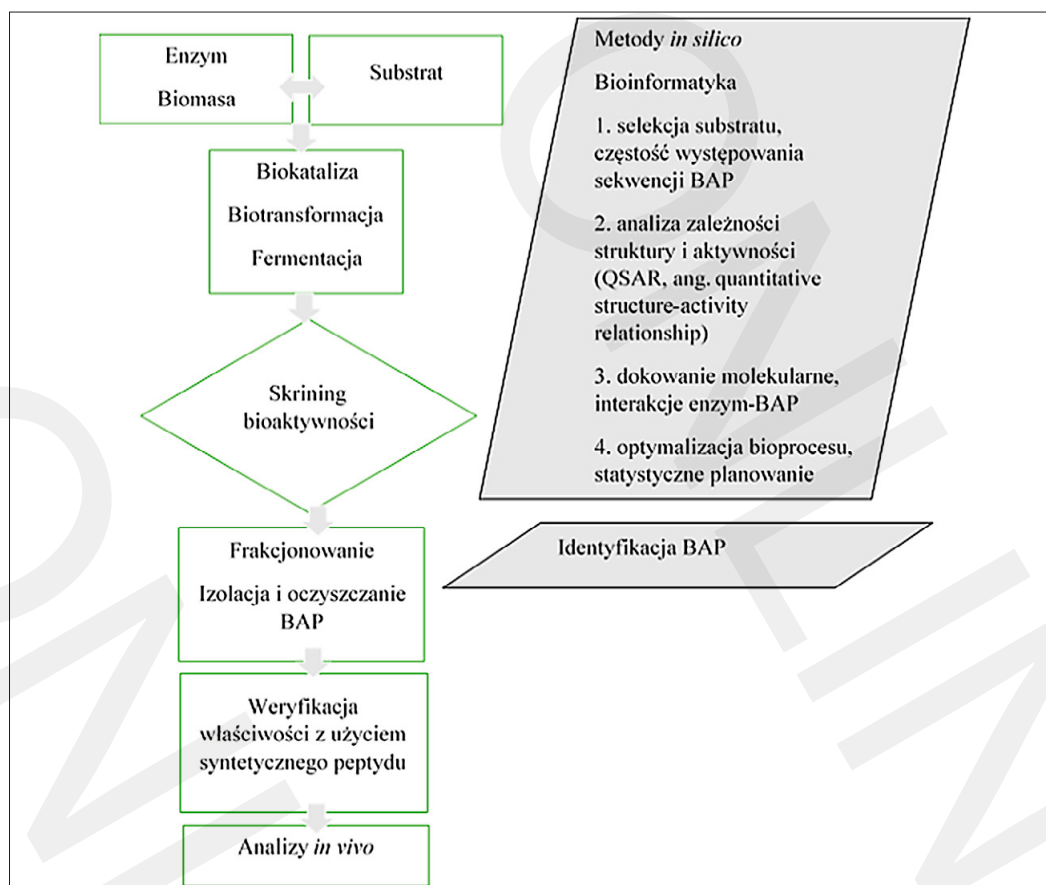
Enzym

Biomasa

Substrat

Biokataliza

Biotransformacja

Fermentacja

Skrining bioaktywności

Frakcjonowanie

Izolacja i oczyszczanie BAP

Weryfikacja właściwości z użyciem syntetycznego peptydu

Analizy *in vivo*

Metody *in silico*

Bioinformatyka

1. selekcja substratu, częstość występowania sekwencji BAP

2. analiza zależności struktury i aktywności (QSAR, ang. quantitative structure-activity relationship)

3. dokowanie molekularne, interakcje enzym-BAP

4. optymalizacja bioprocesu, statystyczne planowanie

Identyfikacja BAP